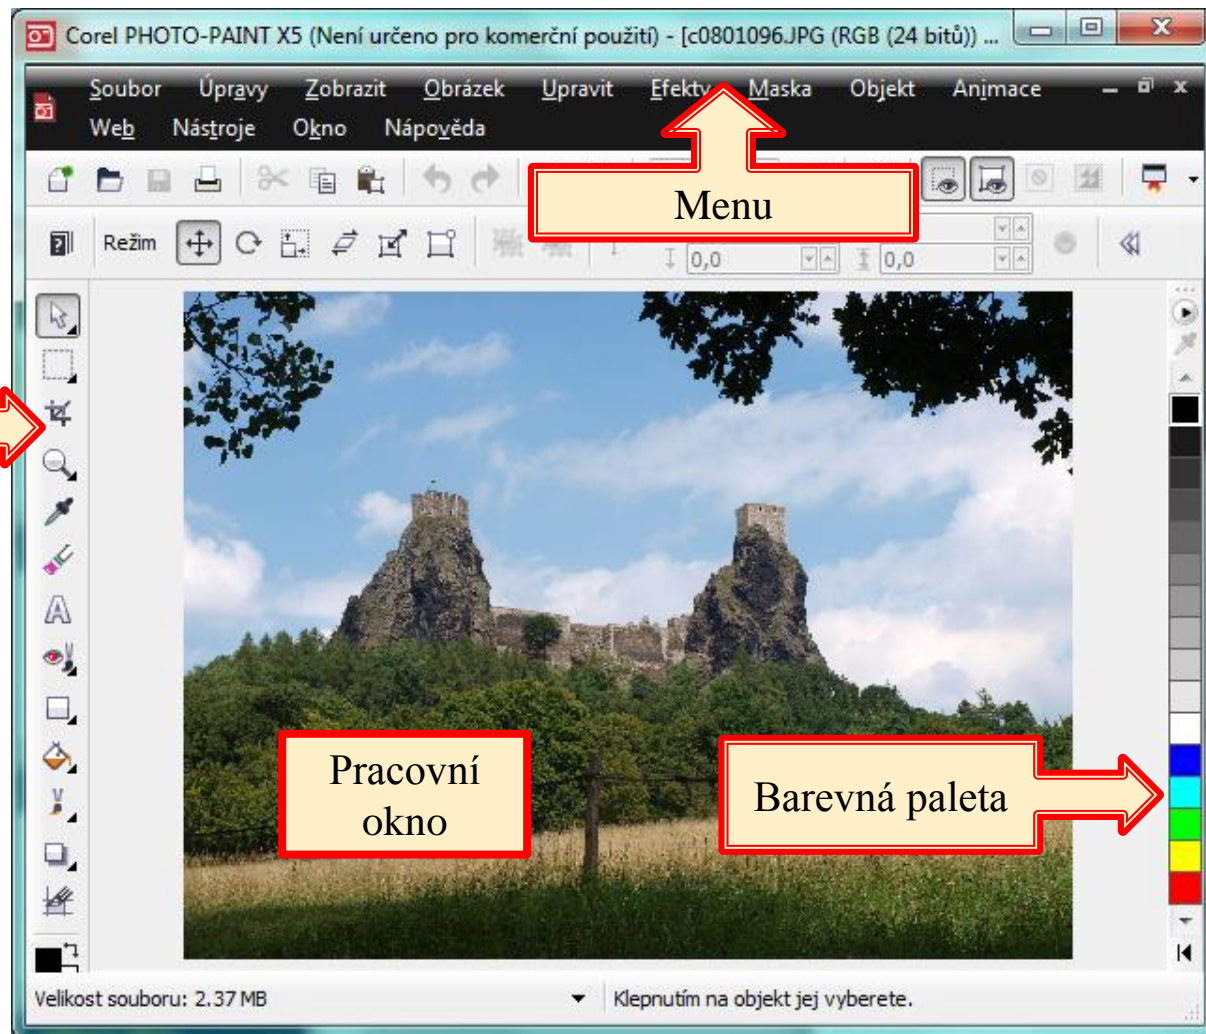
Corel PHOTO-PAINT X5 (Není určeno pro komerční použití) - [c0801096.JPG (RGB (24 bitů)) ...

Soubor Úpravy Zobrazit Obrázek Upravit Efekty Maska Objekt Animace
Web Nástroje Okno Nápověda

Menu

Režim

0,0 0,0

Pracovní okno

Barevná paleta

Velikost souboru: 2.37 MB

Klepnutím na objekt jej vyberete.